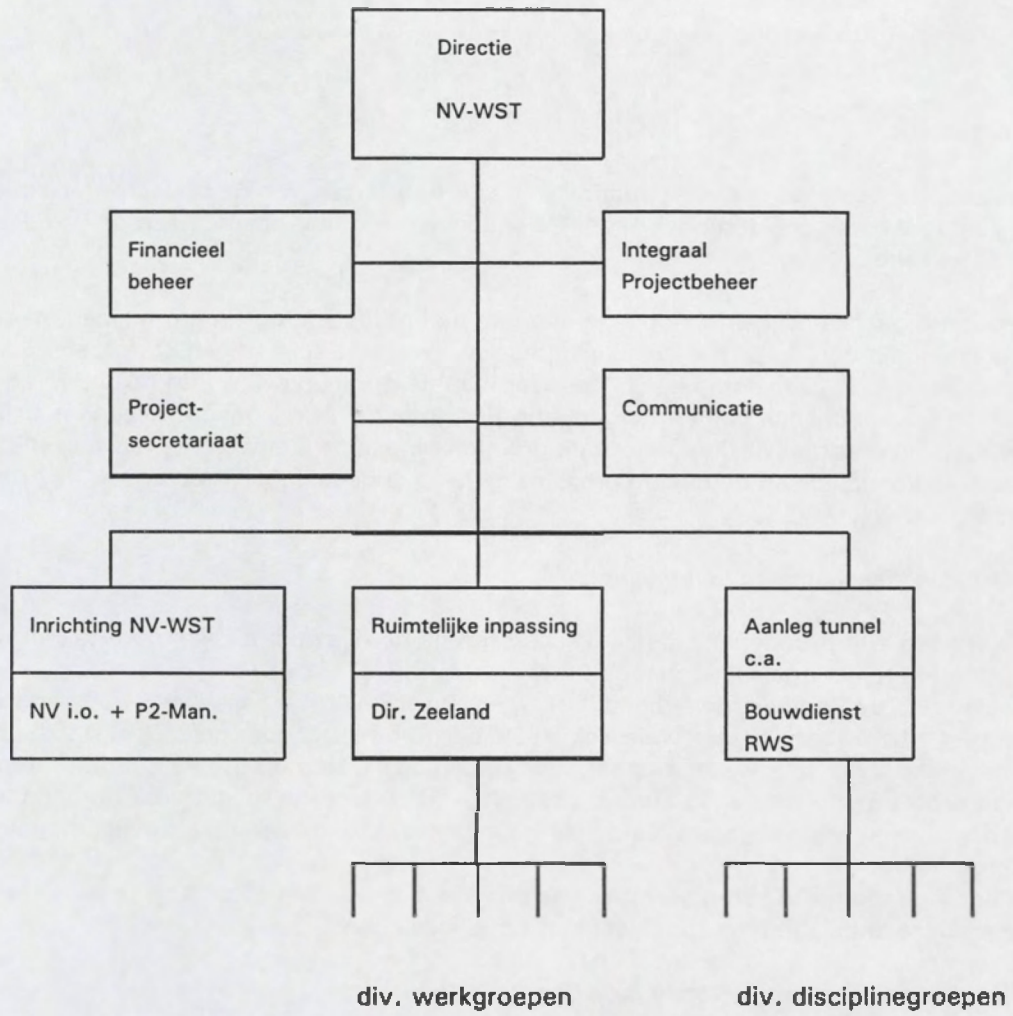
Directie
NV-WST

Financieel beheer

Integraal Projectbeheer

Projectsecretariaat

Communicatie

Inrichting NV-WST
NV i.o. + P2-Man.

Ruimtelijke inpassing
Dir. Zeeland

Aanleg tunnel c.a.
Bouwdienst RWS

div. werkgroepen

div. disciplinegroepen